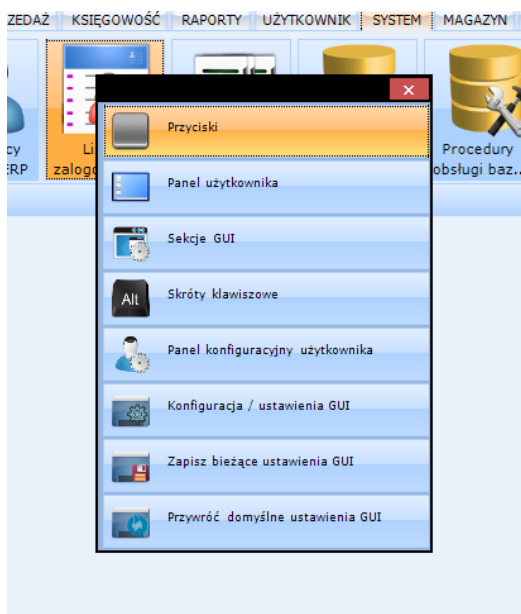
ZEDAŻ | KSIĘGOWOŚĆ | RAPORTY | UŻYTKOWNIK | SYSTEM | MAGAZYN

cy
ERP

Li
zalog

Procedury
obsługi baz...

Przyciski

Panel użytkownika

Sekcje GUI

Alt
Skróty klawiszowe

Panel konfiguracyjny użytkownika

Konfiguracja / ustawienia GUI

Zapisz bieżące ustawienia GUI

Przywróć domyślne ustawienia GUI